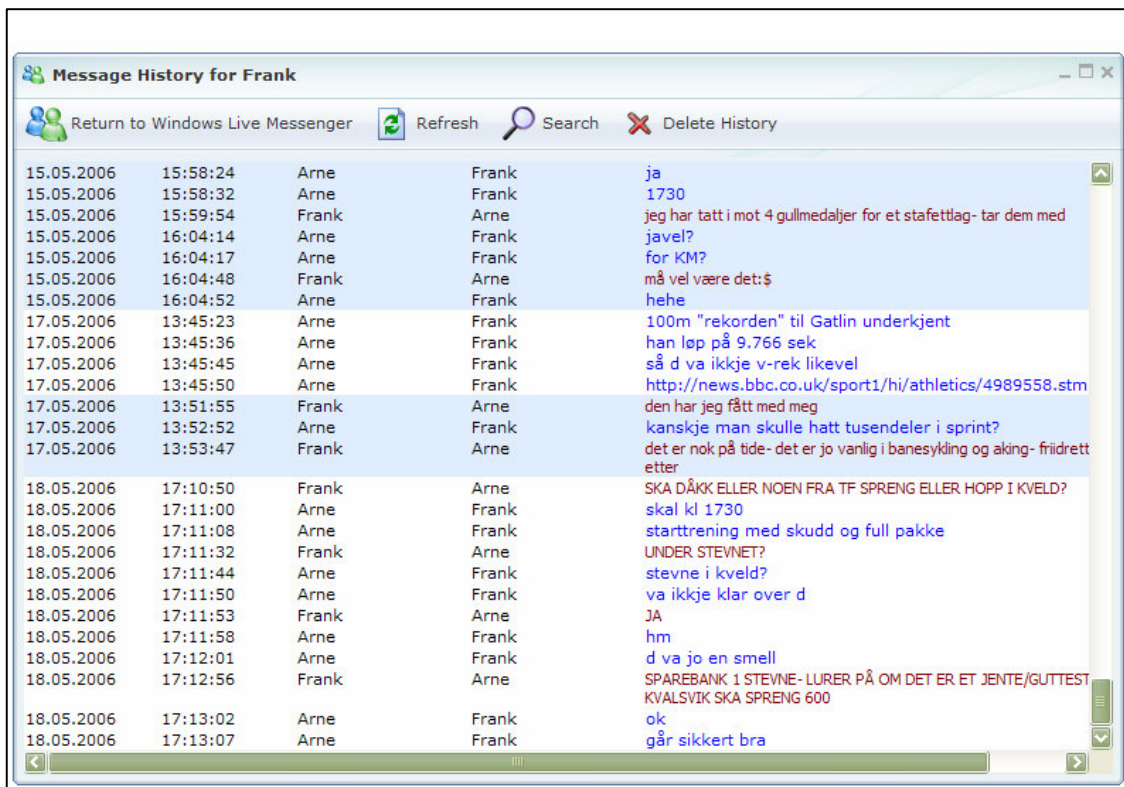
Message History for Frank

Return to Windows Live Messenger Refresh Search Delete History

| | | | | |
|---|---|---|---|---|
| 15.05.2006 | 15:58:24 | Arne | Frank | ja |
| 15.05.2006 | 15:58:32 | Arne | Frank | 1730 |
| 15.05.2006 | 15:59:54 | Frank | Arne | jeg har tatt i mot 4 gullmedaljer for et stafettlag- tar dem med |
| 15.05.2006 | 16:04:14 | Arne | Frank | javel? |
| 15.05.2006 | 16:04:17 | Arne | Frank | for KM? |
| 15.05.2006 | 16:04:48 | Frank | Arne | må vel være det:$ |
| 15.05.2006 | 16:04:52 | Arne | Frank | hehe |
| 17.05.2006 | 13:45:23 | Arne | Frank | 100m "rekorden" til Gatlin underkjent |
| 17.05.2006 | 13:45:36 | Arne | Frank | han løp på 9.766 sek |
| 17.05.2006 | 13:45:45 | Arne | Frank | så d va ikkje v-rek likevel |
| 17.05.2006 | 13:45:50 | Arne | Frank | http://news.bbc.co.uk/sport1/hi/athletics/4989558.stm |
| 17.05.2006 | 13:51:55 | Frank | Arne | den har jeg fått med meg |
| 17.05.2006 | 13:52:52 | Arne | Frank | kanskje man skulle hatt tusendeler i sprint? |
| 17.05.2006 | 13:53:47 | Frank | Arne | det er nok på tide- det er jo vanlig i banesykling og aking- friidrett etter |
| 18.05.2006 | 17:10:50 | Frank | Arne | SKA DÅKK ELLER NOEN FRA TF SPRENG ELLER HOPP I KVELD? |
| 18.05.2006 | 17:11:00 | Arne | Frank | skal kl 1730 |
| 18.05.2006 | 17:11:08 | Arne | Frank | starttrening med skudd og full pakke |
| 18.05.2006 | 17:11:32 | Frank | Arne | UNDER STEVNET? |
| 18.05.2006 | 17:11:44 | Arne | Frank | stevne i kveld? |
| 18.05.2006 | 17:11:50 | Arne | Frank | va ikkje klar over d |
| 18.05.2006 | 17:11:53 | Frank | Arne | JA |
| 18.05.2006 | 17:11:58 | Arne | Frank | hm |
| 18.05.2006 | 17:12:01 | Arne | Frank | d va jo en smell |
| 18.05.2006 | 17:12:56 | Frank | Arne | SPAREBANK 1 STEVNE- LURER PÅ OM DET ER ET JENTE/GUTTEST KVALSVIK SKA SPRENG 600 |
| 18.05.2006 | 17:13:02 | Arne | Frank | ok |
| 18.05.2006 | 17:13:07 | Arne | Frank | går sikkert bra |